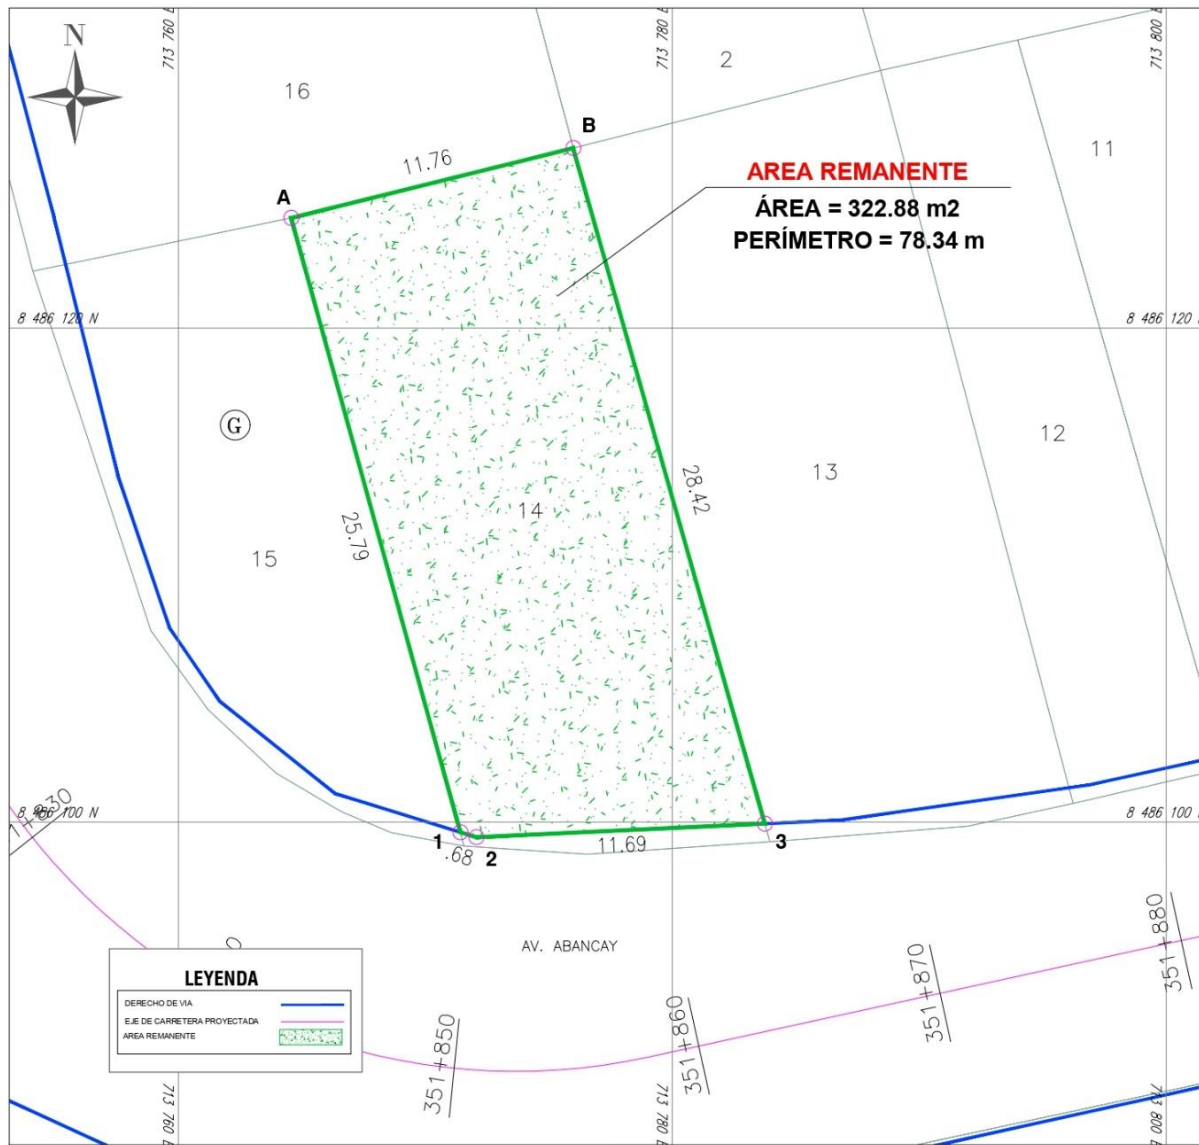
N

713 760 E

713 780 E

713 800 E

16

2

11

B

11.76

A

AREA REMANENTE
ÁREA = 322.88 m2
PERÍMETRO = 78.34 m

8 486 120 N

8 486 120 N

G

12

13

28.42

14

25.79

15

8 486 100 N

1+830

8 486 100 N

1

.68

2

11.69

3

AV. ABANCAY

351+880

351+870

351+860

351+850

LEYENDA

DERECHO DE VIA

EJE DE CARRETERA PROYECTADA

AREA REMANENTE

713 760 E

713 780 E

713 800 E